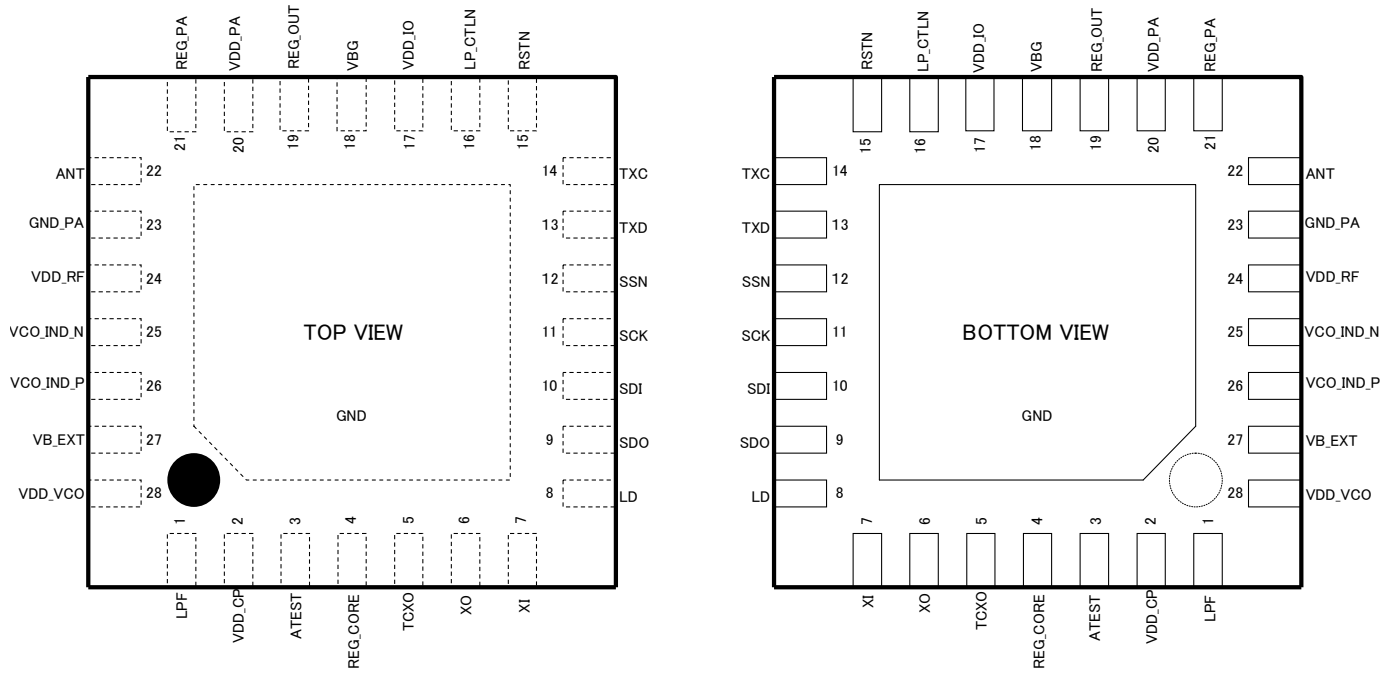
REG_PA VDD_PA REG_OUT VBG VDD_IO LP_CTLN RSTN

21 20 19 18 17 16 15

ANT 22
GND_PA 23
VDD_RF 24
VCO_IND_N 25
VCO_IND_P 26
VB_EXT 27
VDD_VCO 28

14 TXC
13 TXD
12 SSN
11 SCK
10 SDI
9 SDO
8 LD

TOP VIEW

GND

1 2 3 4 5 6 7

LPF VDD_CP ATEST REG_CORE TCXO XO XI

RSTN LP_CTLN VDD_IO VBG REG_OUT VDD_PA REG_PA

15 16 17 18 19 20 21

TXC 14
TXD 13
SSN 12
SCK 11
SDI 10
SDO 9
LD 8

22 ANT
23 GND_PA
24 VDD_RF
25 VCO_IND_N
26 VCO_IND_P
27 VB_EXT
28 VDD_VCO

BOTTOM VIEW

GND

7 6 5 4 3 2 1

XI XO TCXO REG_CORE ATEST VDD_CP LPF